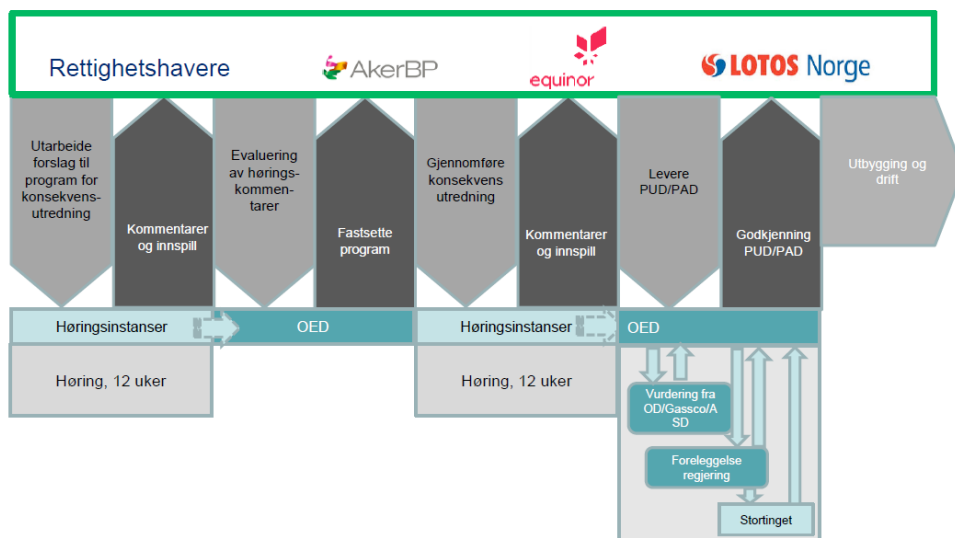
Rettighetshavere

AkerBP

equinor

LOTOS Norge

Utarbeide forslag til program for konsekvensutredning

Kommentarer og innspill

Evaluering av høringskommentarer

Fastsette program

Gjennomføre konsekvens utredning

Kommentarer og innspill

Levere PUD/PAD

Godkjenning PUD/PAD

Utbygging og drift

Høringsinstanser

OED

Høringsinstanser

OED

Høring, 12 uker

Høring, 12 uker

Vurdering fra OD/Gassco/ASD

Foreleggelse regjering

Stortinget